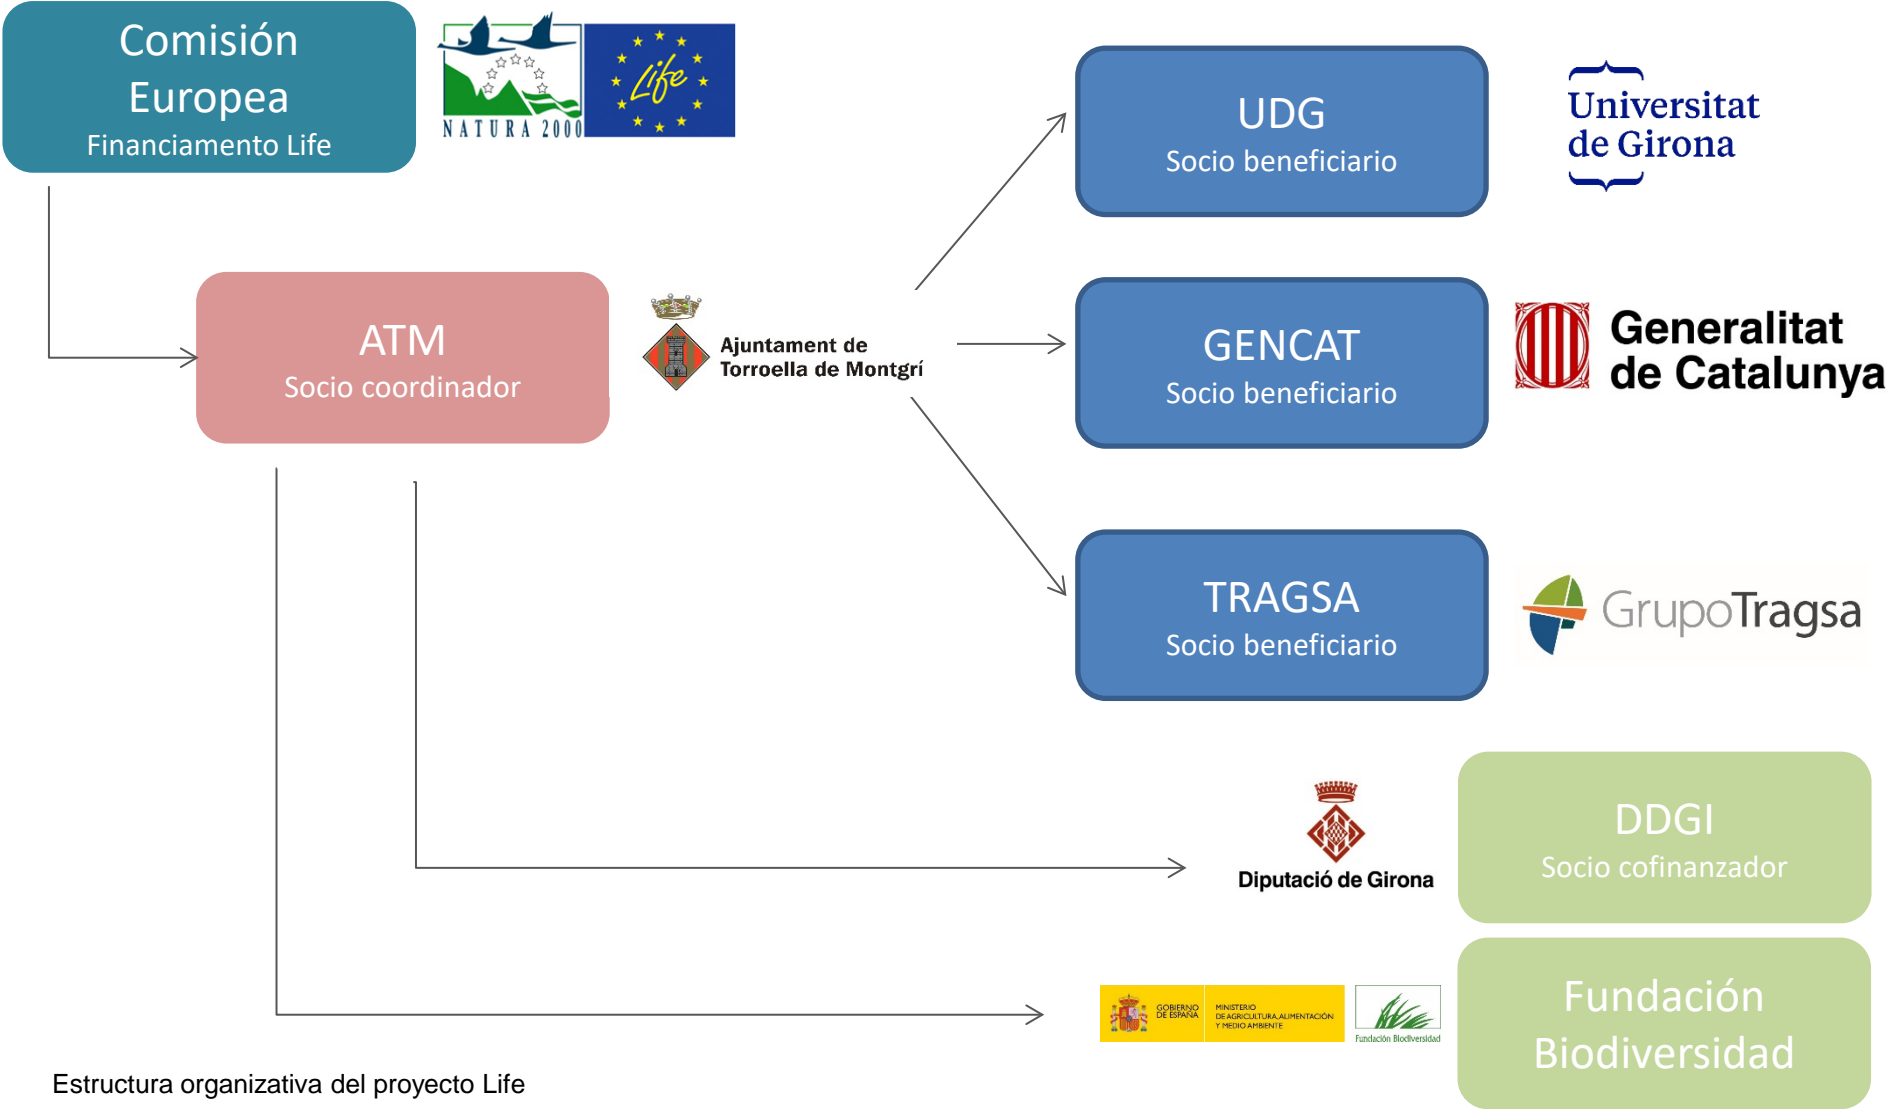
Comisión Europea
Financiamento Life

NATURA 2000

Life

ATM
Socio coordinador

Ajuntament de Torroella de Montgrí

UDG
Socio beneficiario

Universitat de Girona

GENCAT
Socio beneficiario

Generalitat de Catalunya

TRAGSA
Socio beneficiario

GrupoTragsa

Diputació de Girona

DDGI
Socio cofinanzador

GOBIERNO DE ESPAÑA

MINISTERIO DE AGRICULTURA, ALIMENTACIÓN Y MEDIO AMBIENTE

Fundación Biodiversidad

Fundación Biodiversidad

Estructura organizativa del proyecto Life